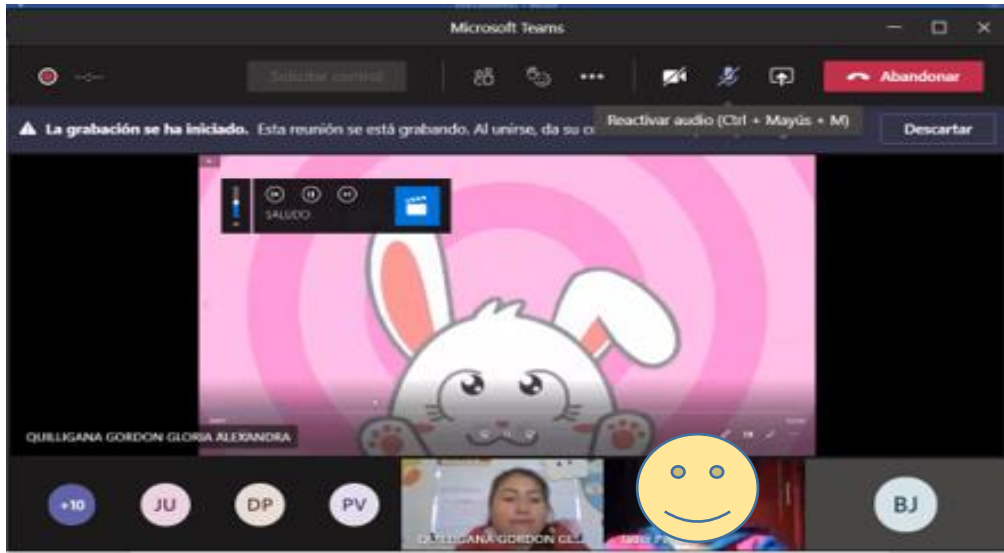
Microsoft Teams

Solicitar control

Abandonar

La grabación se ha iniciado. Esta reunión se está grabando. Al unirse, da su c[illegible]

Reactivar audio (Ctrl + Mayús + M)

Descartar

SALUDO

QUILLIGANA GORDON GLORIA ALEXANDRA

+10

JU

DP

PV

QUILLIGANA GORDON CEL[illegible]

BJ